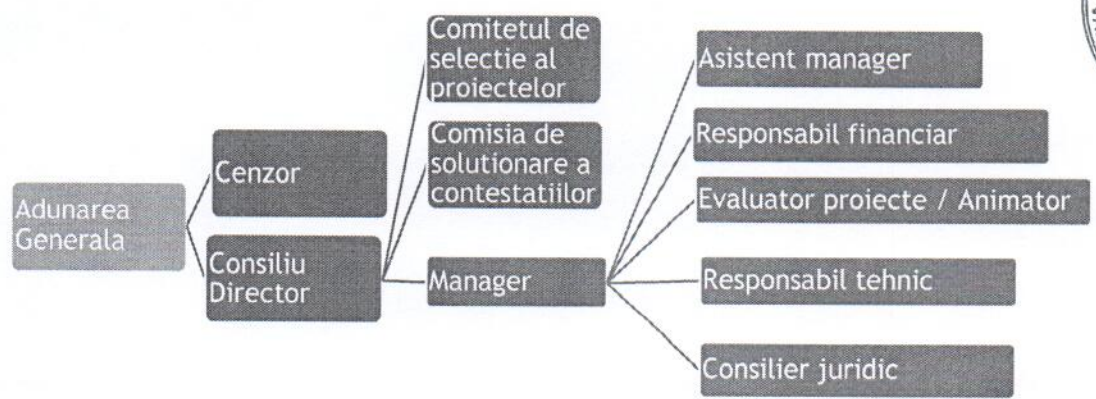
Adunarea Generala

Cenzor

Consiliu Director

Comitetul de selectie al proiectelor

Comisia de solutionare a contestatiilor

Manager

Asistent manager

Responsabil financiar

Evaluator proiecte / Animator

Responsabil tehnic

Consilier juridic